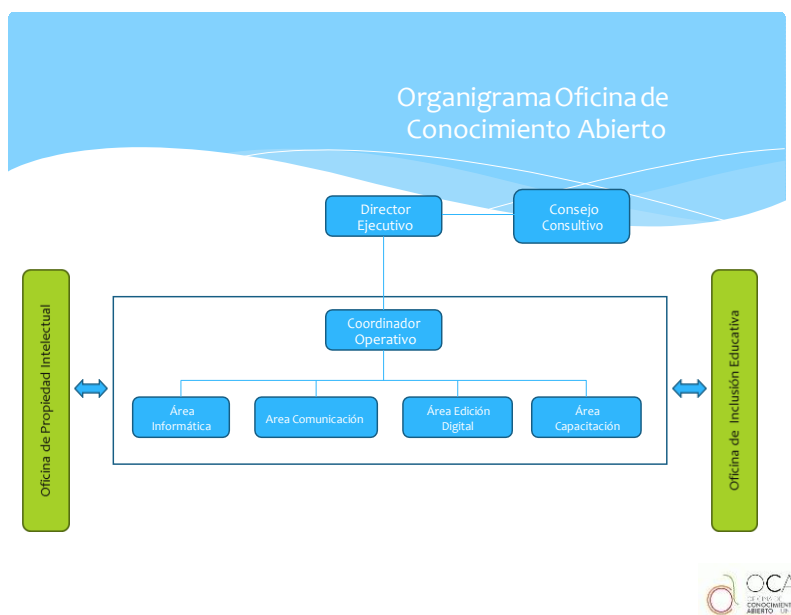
Organigrama Oficina de Conocimiento Abierto

Director Ejecutivo

Consejo Consultivo

Oficina de Propiedad Intelectual

Coordinador Operativo

Área Informática

Area Comunicación

Área Edición Digital

Área Capacitación

Oficina de Inclusión Educativa

OCA
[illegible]
CONOCIMIENTO
ABIERTO